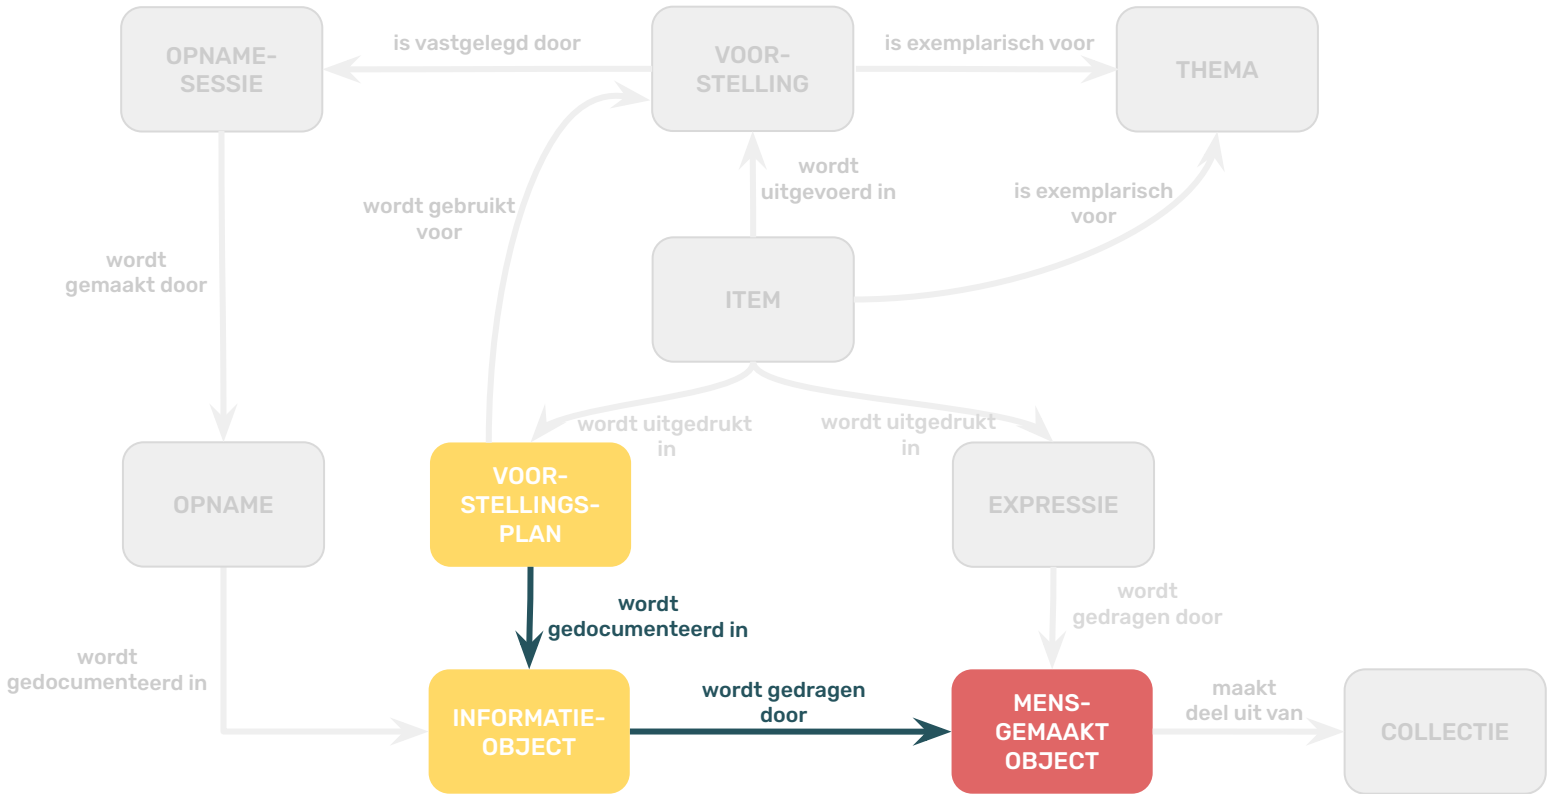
OPNAME-SESSIE

is vastgelegd door

VOOR-STELLING

is exemplarisch voor

THEMA

wordt gebruikt voor

wordt uitgevoerd in

is exemplarisch voor

wordt gemaakt door

ITEM

wordt uitgedrukt in

wordt uitgedrukt in

OPNAME

VOOR-STELLINGS-PLAN

EXPRESSIE

wordt gedocumenteerd in

wordt gedragen door

wordt gedocumenteerd in

INFORMATIE-OBJECT

wordt gedragen door

MENS-GEMAAKT OBJECT

maakt deel uit van

COLLECTIE